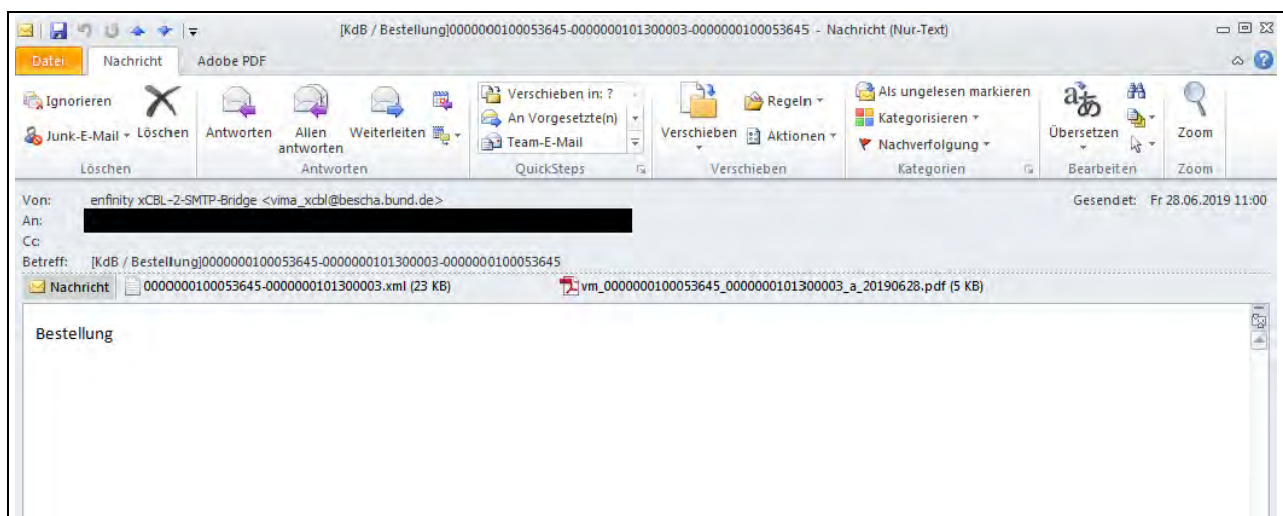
[KdB / Bestellung]0000000100053645-0000000101300003-0000000100053645 - Nachricht (Nur-Text)

Datei | Nachricht | Adobe PDF

Ignorieren
Junk-E-Mail
Löschen
Löschen

Antworten
Allen antworten
Weiterleiten
Antworten

Verschieben in: ?
An Vorgesetzte(n)
Team-E-Mail
QuickSteps

Verschieben
Regeln
Aktionen
Verschieben

Als ungelesen markieren
Kategorisieren
Nachverfolgung
Kategorien

Übersetzen
Bearbeiten

Zoom
Zoom

Von: enfinity xCBL-2-SMTP-Bridge <vima_xcbl@bescha.bund.de>
An:
Cc:
Betreff: [KdB / Bestellung]0000000100053645-0000000101300003-0000000100053645

Gesendet: Fr 28.06.2019 11:00

Nachricht | 0000000100053645-0000000101300003.xml (23 KB) | vm_0000000100053645_0000000101300003_a_20190628.pdf (5 KB)

Bestellung